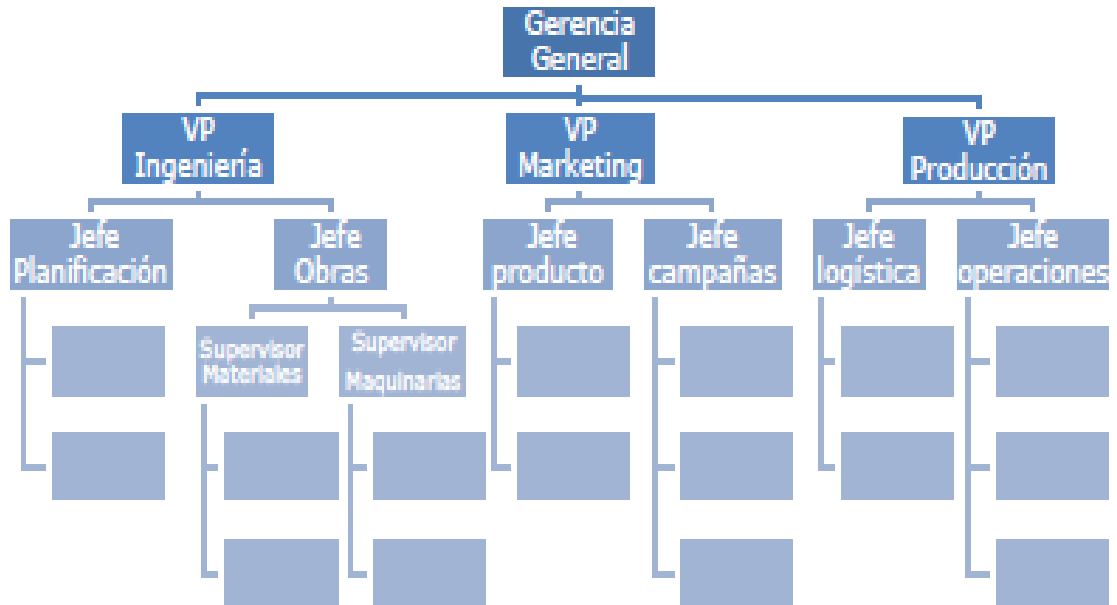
Gerencia General

VP Ingeniería

VP Marketing

VP Producción

Jefe Planificación

Jefe Obras

Jefe producto

Jefe campañas

Jefe logística

Jefe operaciones

Supervisor Materiales

Supervisor Maquinarias